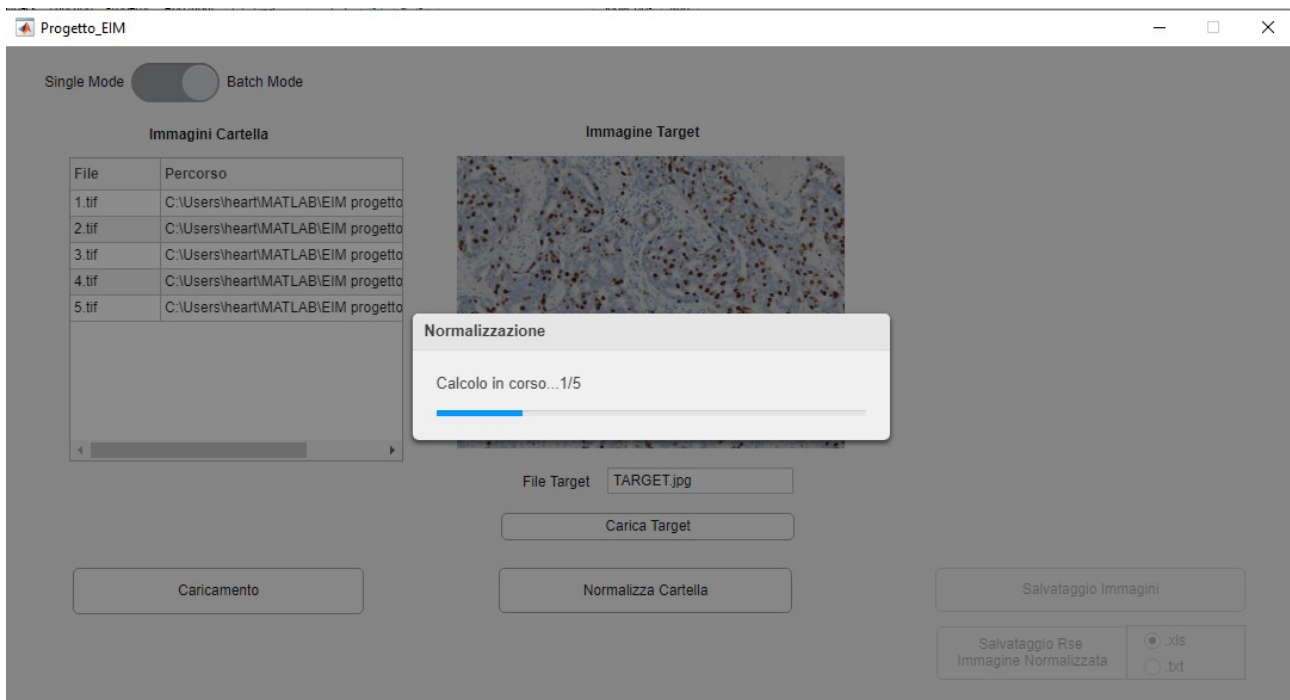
Progetto_EIM

Single Mode Batch Mode

Immagini Cartella

| File | Percorso |
|---|---|
| 1.tif | C:\Users\heart\MATLAB\EIM progetto |
| 2.tif | C:\Users\heart\MATLAB\EIM progetto |
| 3.tif | C:\Users\heart\MATLAB\EIM progetto |
| 4.tif | C:\Users\heart\MATLAB\EIM progetto |
| 5.tif | C:\Users\heart\MATLAB\EIM progetto |

Immagine Target

Normalizzazione

Calcolo in corso...1/5

File Target TARGET.jpg

Carica Target

Caricamento

Normalizza Cartella

Salvataggio Immagini

Salvataggio Rse Immagine Normalizzata

.xls

.txt